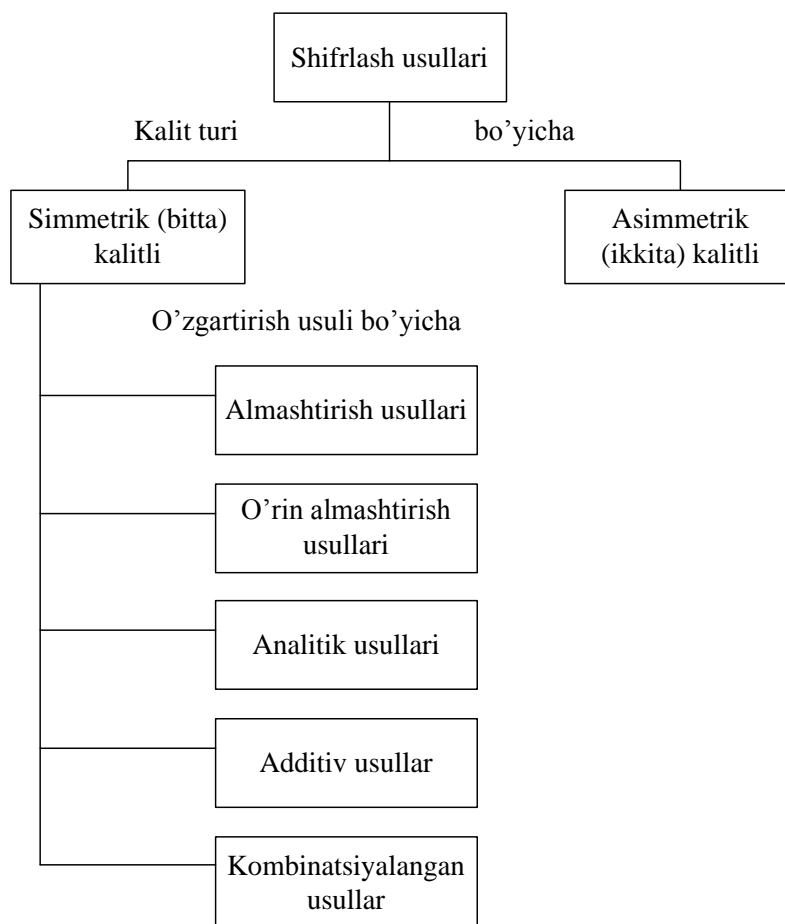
Shifrlash usullari

Kalit turi

bo’yicha

Simmetrik (bitta) kalitli

Asimmetrik (ikkita) kalitli

O’zgartirish usuli bo’yicha

Almashtirish usullari

O’rin almashtirish usullari

Analitik usullari

Additiv usullar

Kombinatsiyalangan usullar